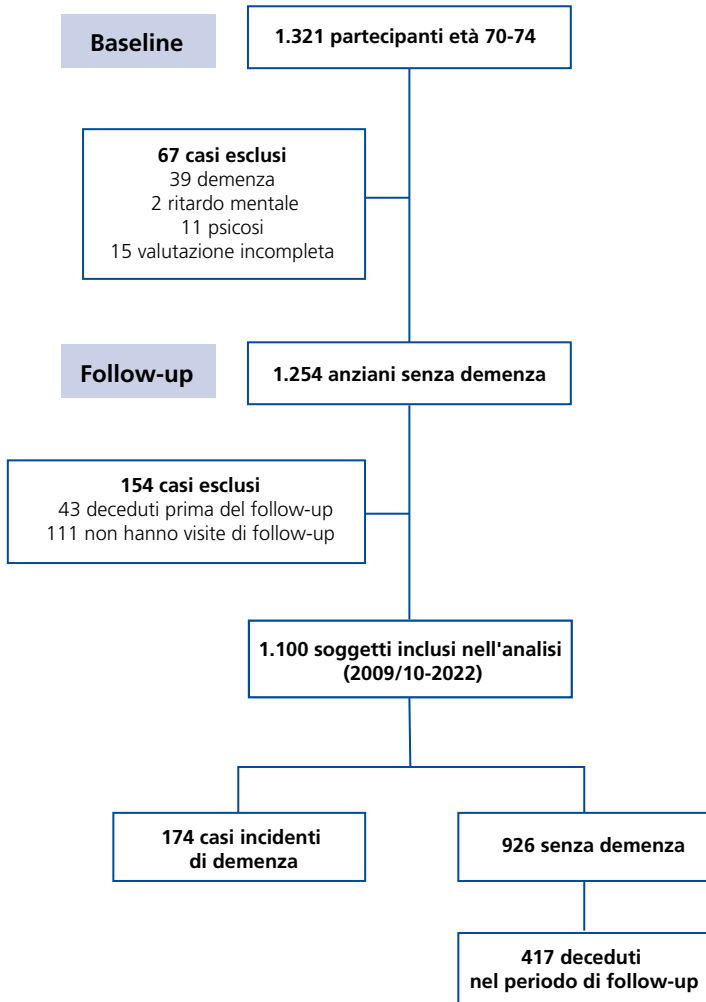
Baseline

1.321 partecipanti età 70-74

67 casi esclusi
39 demenza
2 ritardo mentale
11 psicosi
15 valutazione incompleta

Follow-up

1.254 anziani senza demenza

154 casi esclusi
43 deceduti prima del follow-up
111 non hanno visite di follow-up

1.100 soggetti inclusi nell'analisi (2009/10-2022)

174 casi incidenti di demenza

926 senza demenza

417 deceduti nel periodo di follow-up